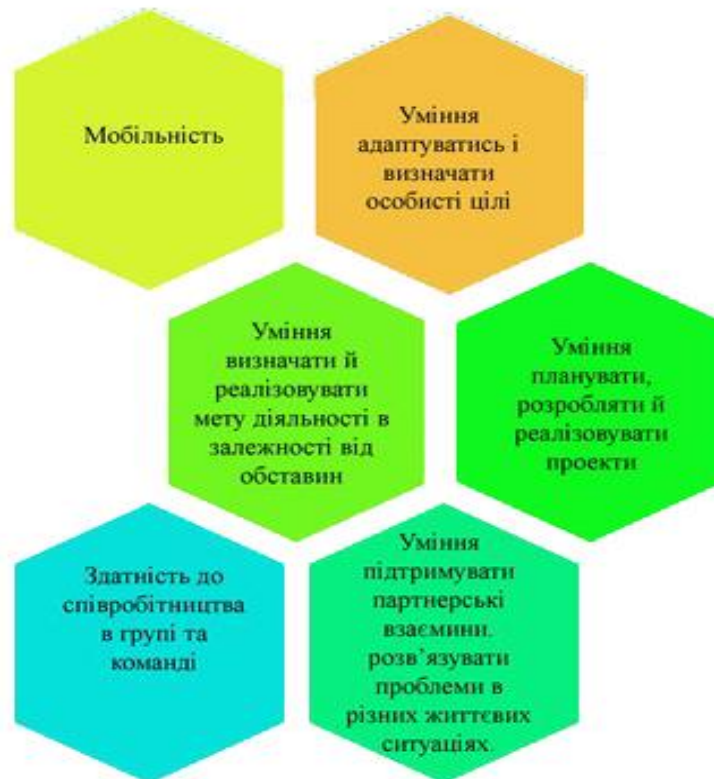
Мобільність

Уміння адаптуватись і визначати особисті цілі

Уміння визначати й реалізовувати мету діяльності в залежності від обставин

Уміння планувати, розробляти й реалізовувати проекти

Здатність до співробітництва в групі та команді

Уміння підтримувати партнерські взаємини, розв'язувати проблеми в різних життєвих ситуаціях.